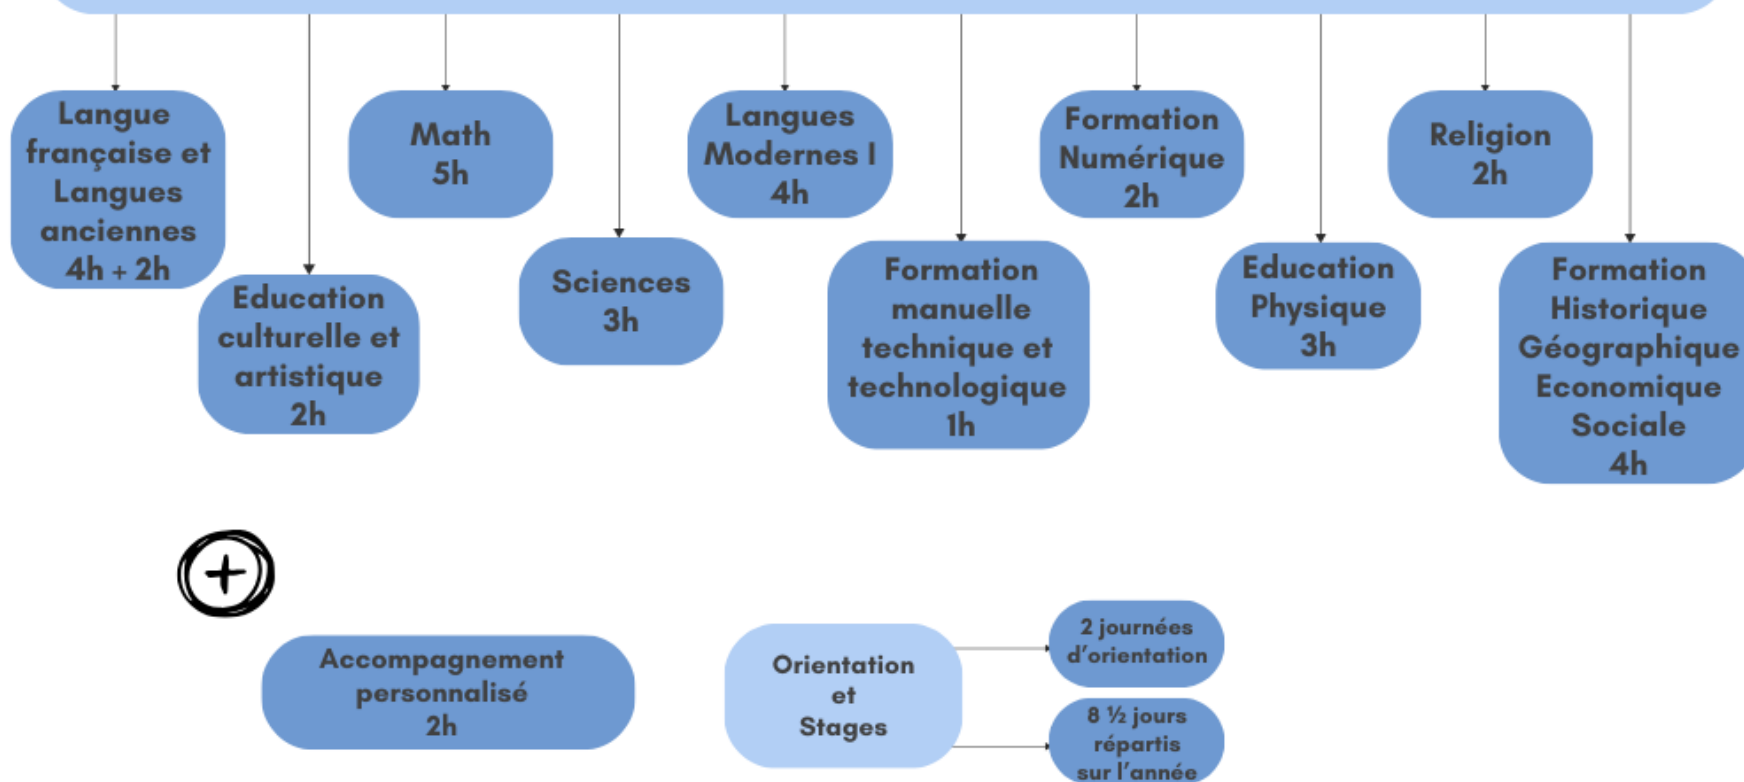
Langue française et Langues anciennes 4h + 2h

Education culturelle et artistique 2h

Math 5h

Sciences 3h

Langues Modernes I 4h

Formation manuelle technique et technologique 1h

Formation Numérique 2h

Education Physique 3h

Religion 2h

Formation Historique Géographique Economique Sociale 4h

Accompagnement personnalisé 2h

Orientation et Stages

2 journées d'orientation

8 ½ jours répartis sur l'année